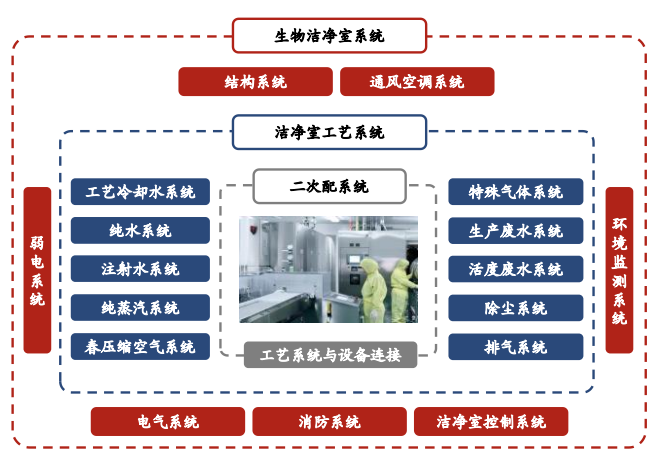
生物洁净室系统

结构系统

通风空调系统

洁净室工艺系统

弱电系统

工艺冷却水系统

纯水系统

注射水系统

纯蒸汽系统

舂压缩空气系统

二次配系统

工艺系统与设备连接

特殊气体系统

生产废水系统

活度废水系统

除尘系统

排气系统

环境监测系统

电气系统

消防系统

洁净室控制系统